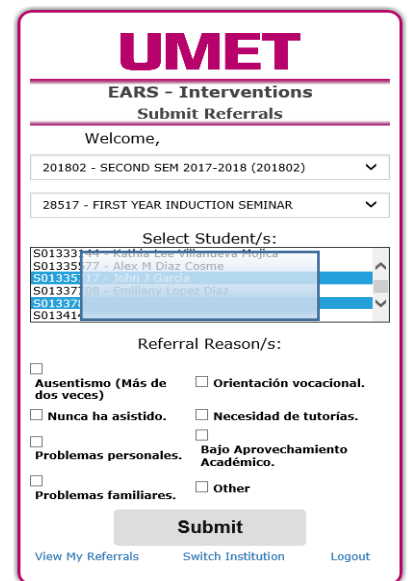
UMET

EARS - Interventions

Submit Referrals

Welcome,

201802 - SECOND SEM 2017-2018 (201802)

28517 - FIRST YEAR INDUCTION SEMINAR

Select Student/s:

S01333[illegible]44 - Kathia Lee Villanueva Mojica
S01335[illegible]77 - Alex M Diaz Cosme
S01335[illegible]17 - John J Garcia
S01337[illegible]08 - Emiliany Lopez Diaz
S01337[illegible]
S01341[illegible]

Referral Reason/s:

Ausentismo (Más de dos veces)

Orientación vocacional.

Nunca ha asistido.

Necesidad de tutorías.

Problemas personales.

Bajo Aprovechamiento Académico.

Problemas familiares.

Other

Submit

View My Referrals

Switch Institution

Logout